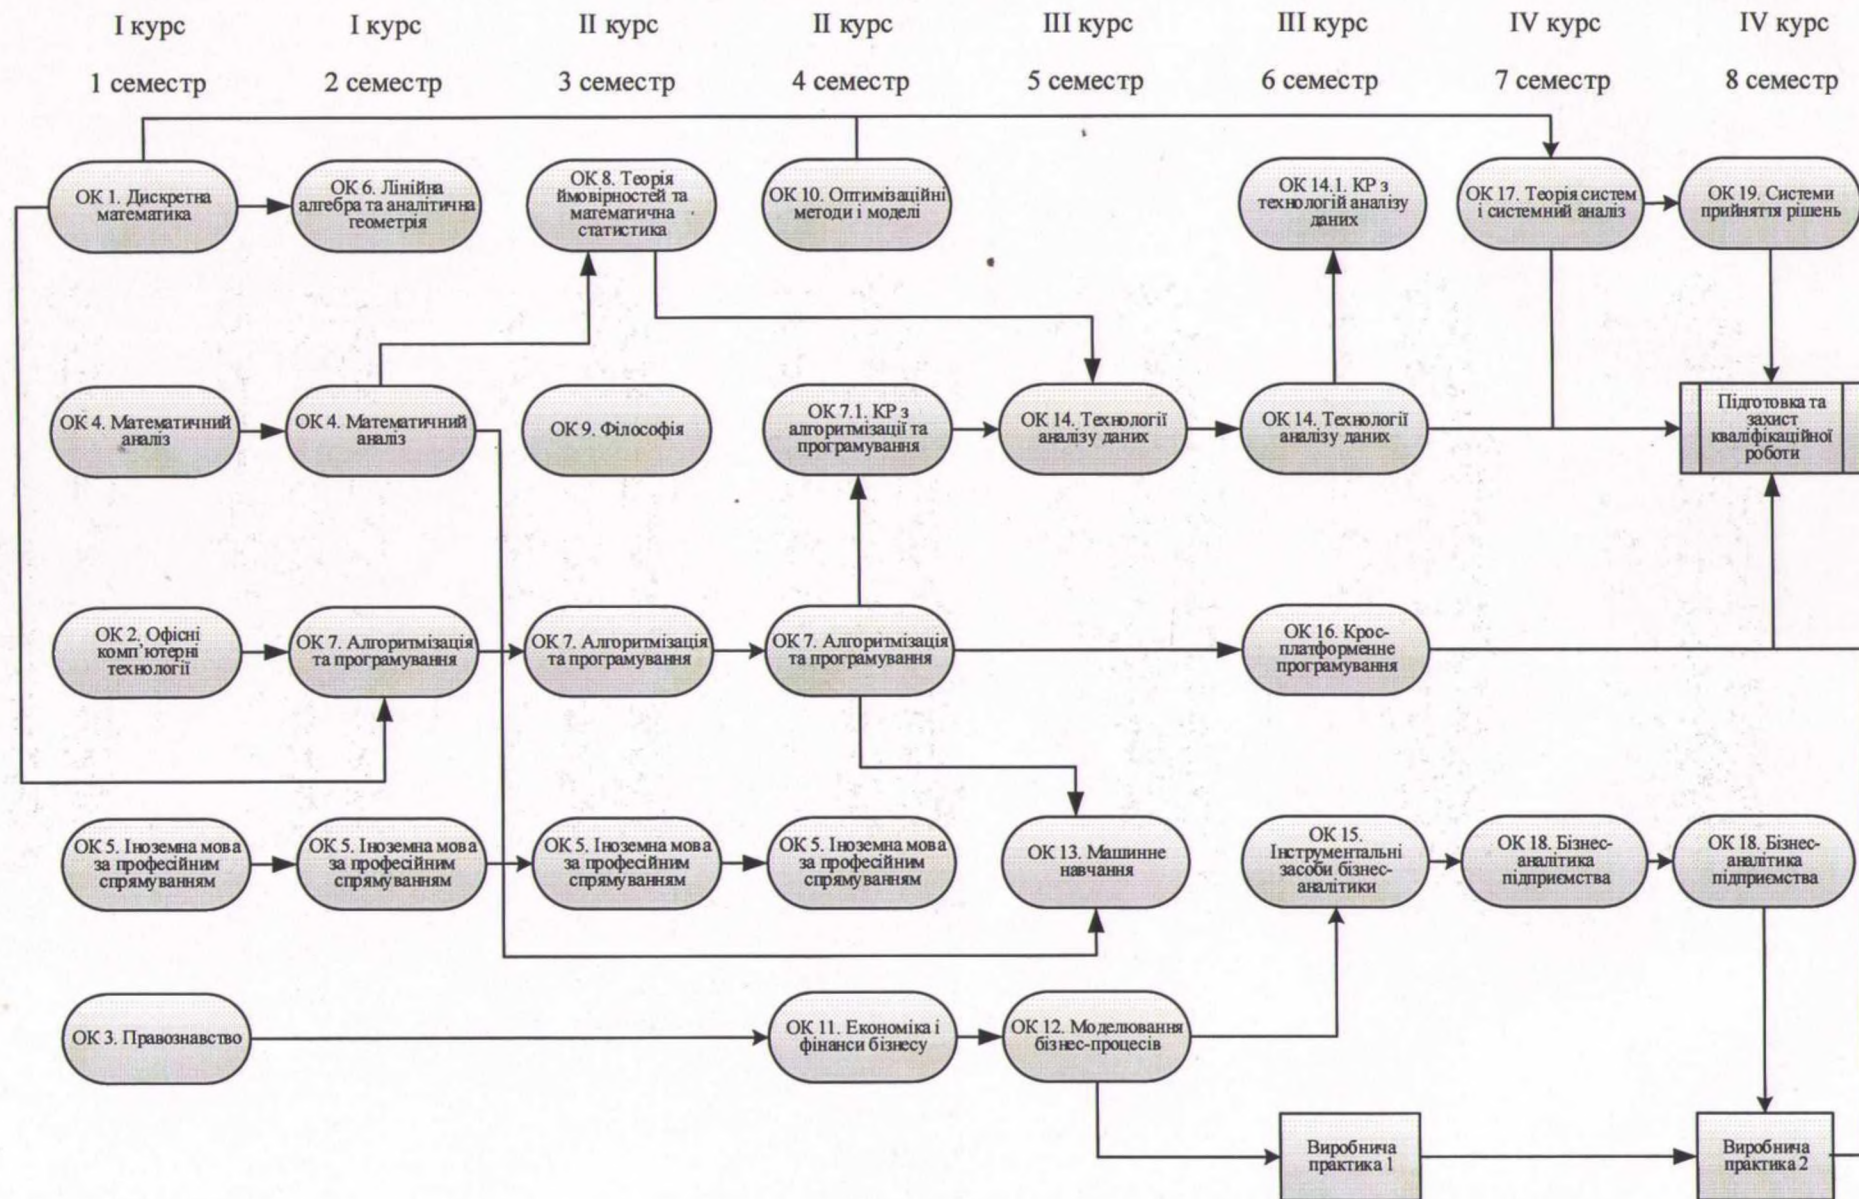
I курс 1 семестр

I курс 2 семестр

II курс 3 семестр

II курс 4 семестр

III курс 5 семестр

III курс 6 семестр

IV курс 7 семестр

IV курс 8 семестр

ОК 1. Дискретна математика

ОК 6. Лінійна алгебра та аналітична геометрія

ОК 8. Теорія ймовірностей та математична статистика

ОК 10. Оптимізаційні методи і моделі

ОК 14.1. КР з технологій аналізу даних

ОК 17. Теорія систем і системний аналіз

ОК 19. Системи прийняття рішень

ОК 4. Математичний аналіз

ОК 4. Математичний аналіз

ОК 9. Філософія

ОК 7.1. КР з алгоритмізації та програмування

ОК 14. Технології аналізу даних

ОК 14. Технології аналізу даних

Підготовка та захист кваліфікаційної роботи

ОК 2. Офісні комп'ютерні технології

ОК 7. Алгоритмізація та програмування

ОК 7. Алгоритмізація та програмування

ОК 7. Алгоритмізація та програмування

ОК 16. Крос-платформенне програмування

ОК 5. Іноземна мова за професійним спрямуванням

ОК 5. Іноземна мова за професійним спрямуванням

ОК 5. Іноземна мова за професійним спрямуванням

ОК 5. Іноземна мова за професійним спрямуванням

ОК 13. Машинне навчання

ОК 15. Інструментальні засоби бізнес-аналітики

ОК 18. Бізнес-аналітика підприємства

ОК 18. Бізнес-аналітика підприємства

ОК 3. Правознавство

ОК 11. Економіка і фінанси бізнесу

ОК 12. Моделювання бізнес-процесів

Виробнича практика 1

Виробнича практика 2